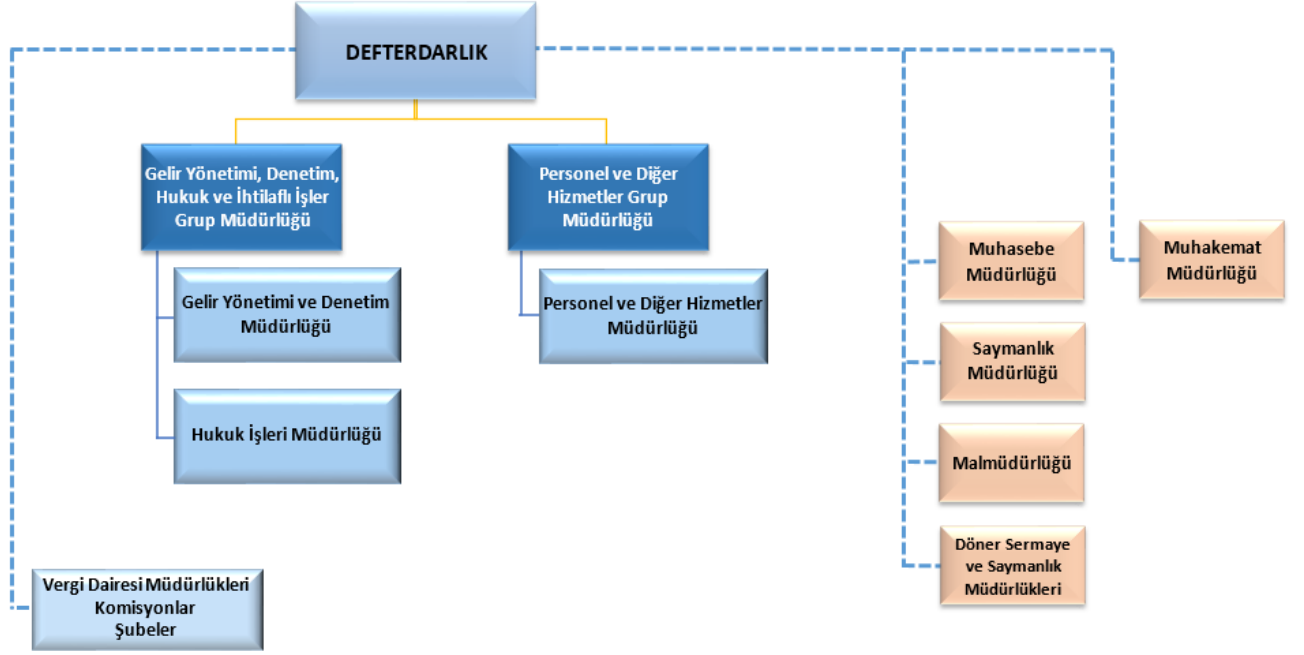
DEFTERDARLIK

Gelir Yönetimi, Denetim, Hukuk ve İhtilaflı İşler Grup Müdürlüğü

Gelir Yönetimi ve Denetim Müdürlüğü

Hukuk İşleri Müdürlüğü

Personel ve Diğer Hizmetler Grup Müdürlüğü

Personel ve Diğer Hizmetler Müdürlüğü

Muhasebe Müdürlüğü

Muhakemat Müdürlüğü

Saymanlık Müdürlüğü

Malmüdürlüğü

Döner Sermaye ve Saymanlık Müdürlükleri

Vergi Dairesi Müdürlükleri
Komisyonlar
Şubeler